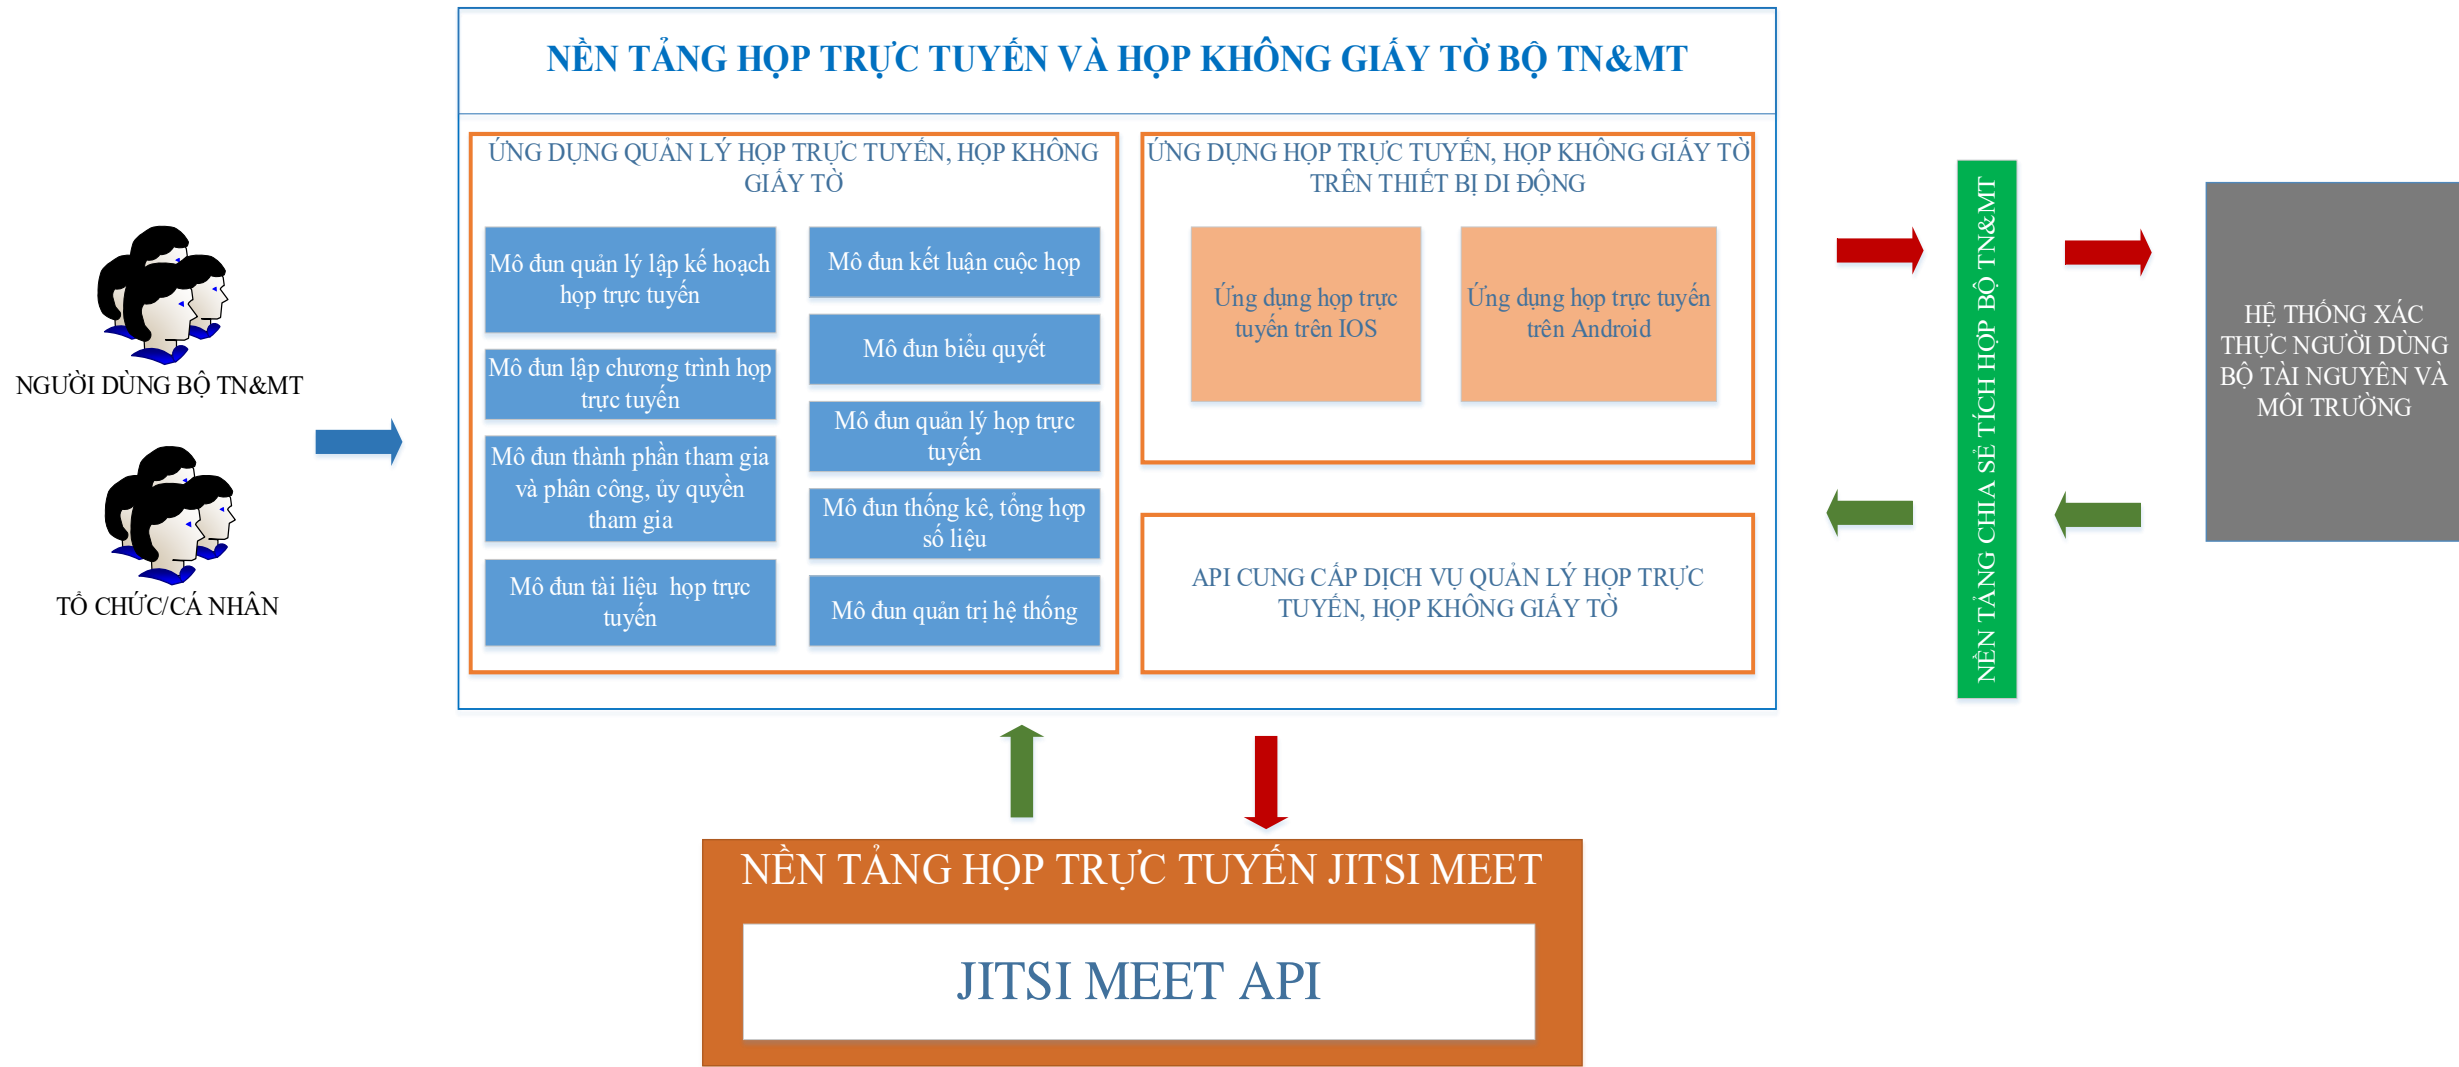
NỀN TẢNG HỌP TRỰC TUYẾN VÀ HỌP KHÔNG GIẤY TỜ BỘ TN&MT

NGƯỜI DÙNG BỘ TN&MT

TỔ CHỨC/CÁ NHÂN

ỨNG DỤNG QUẢN LÝ HỌP TRỰC TUYẾN, HỌP KHÔNG GIẤY TỜ

Mô đun quản lý lập kế hoạch họp trực tuyến

Mô đun lập chương trình họp trực tuyến

Mô đun thành phần tham gia và phân công, ủy quyền tham gia

Mô đun tài liệu họp trực tuyến

Mô đun kết luận cuộc họp

Mô đun biểu quyết

Mô đun quản lý họp trực tuyến

Mô đun thống kê, tổng hợp số liệu

Mô đun quản trị hệ thống

ỨNG DỤNG HỌP TRỰC TUYẾN, HỌP KHÔNG GIẤY TỜ TRÊN THIẾT BỊ DI ĐỘNG

Ứng dụng họp trực tuyến trên IOS

Ứng dụng họp trực tuyến trên Android

API CUNG CẤP DỊCH VỤ QUẢN LÝ HỌP TRỰC TUYẾN, HỌP KHÔNG GIẤY TỜ

NỀN TẢNG CHIA SẺ TÍCH HỢP BỘ TN&MT

HỆ THỐNG XÁC THỰC NGƯỜI DÙNG BỘ TÀI NGUYÊN VÀ MÔI TRƯỜNG

NỀN TẢNG HỌP TRỰC TUYẾN JITSI MEET

JITSI MEET API